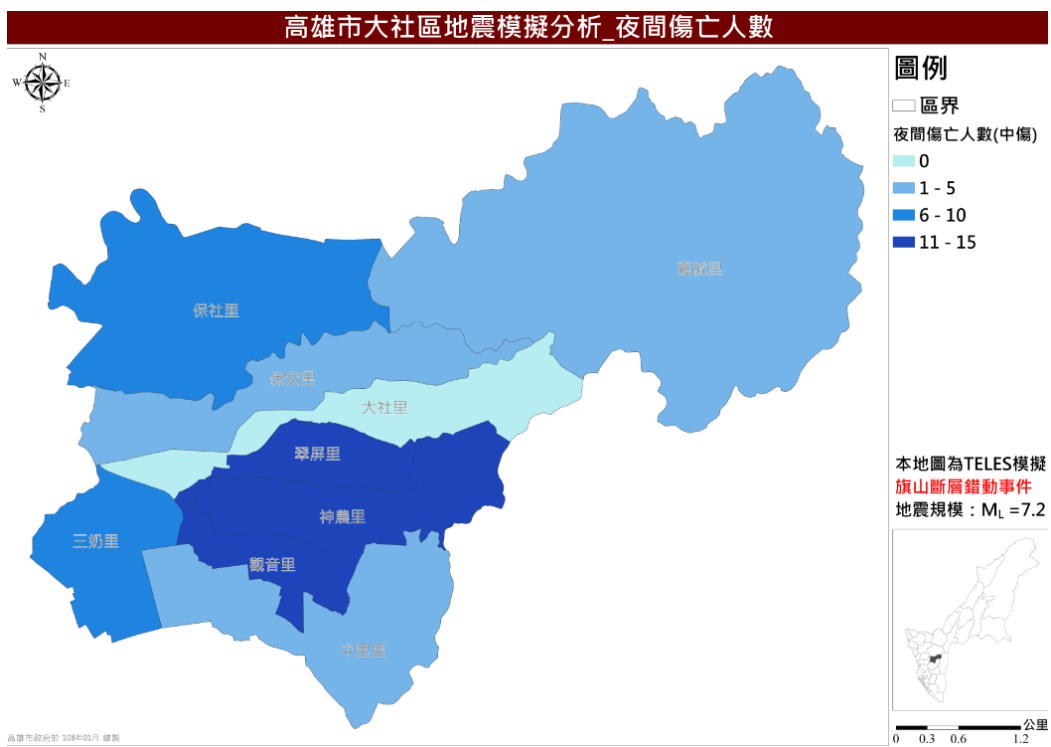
高雄市大社區地震模擬分析_夜間傷亡人數

N
W E
S

圖例

區界

夜間傷亡人數(中傷)

0

1 - 5

6 - 10

11 - 15

嘉誠里

保社里

保安里

大社里

翠屏里

神農里

三奶里

觀音里

中里里

本地圖為TELES模擬

旗山斷層錯動事件

地震規模：$M_L$ =7.2

公里

0 0.3 0.6 1.2

高雄市政府於 108年01月 繪製